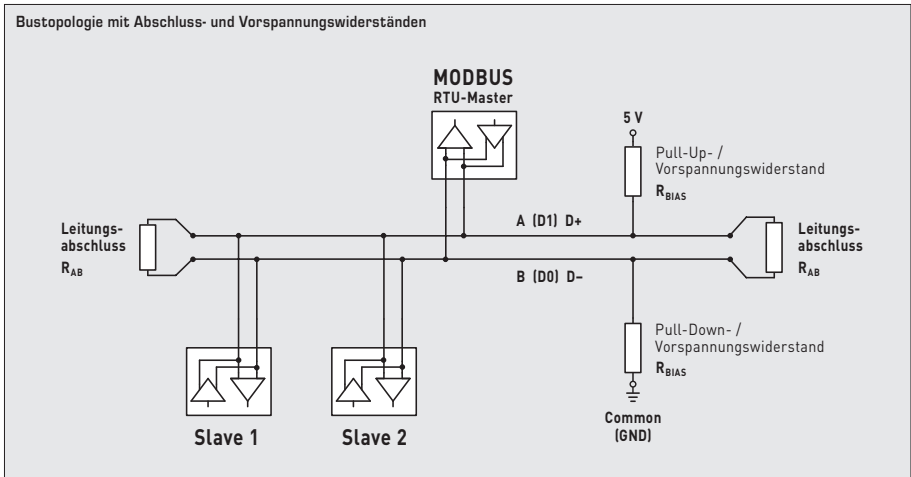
Bustopologie mit Abschluss- und Vorspannungswiderständen

MODBUS
RTU-Master

5 V

Pull-Up- / Vorspannungswiderstand
$R_{BIAS}$

Leitungsabschluss
$R_{AB}$

A (D1) D+

Leitungsabschluss
$R_{AB}$

B (D0) D–

Pull-Down- / Vorspannungswiderstand
$R_{BIAS}$

Slave 1

Slave 2

Common (GND)